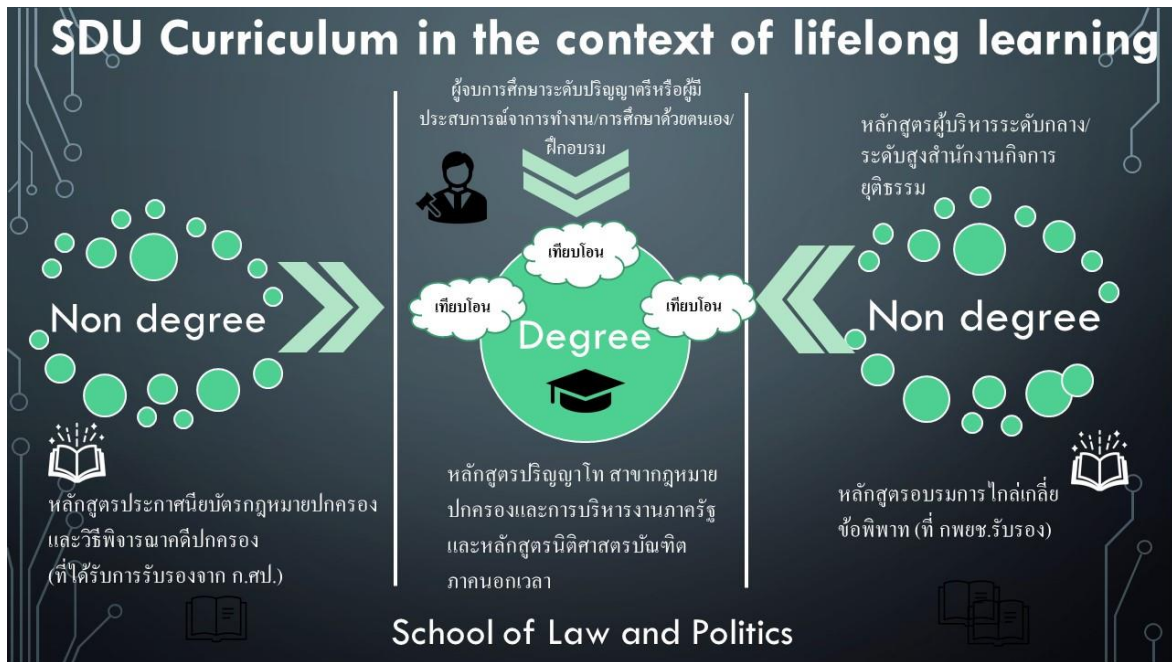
SDU Curriculum in the context of lifelong learning

Non degree

หลักสูตรประกาศนียบัตรกฎหมายปกครองและวิธีพิจารณาคดีปกครอง (ที่ได้รับการรับรองจาก ก.ศป.)

ผู้จบการศึกษาระดับปริญญาตรีหรือผู้มีประสบการณ์จากการทำงาน/การศึกษาด้วยตนเอง/ฝึกอบรม

เทียบโอน

เทียบโอน

เทียบโอน

Degree

หลักสูตรปริญญาโท สาขากฎหมายปกครองและการบริหารงานภาครัฐ และหลักสูตรนิติศาสตรบัณฑิต ภาคนอกเวลา

หลักสูตรผู้บริหารระดับกลาง/ระดับสูงสำนักงานกิจการยุติธรรม

Non degree

หลักสูตรอบรมการไกล่เกลี่ยข้อพิพาท (ที่ กพยช.รับรอง)

School of Law and Politics